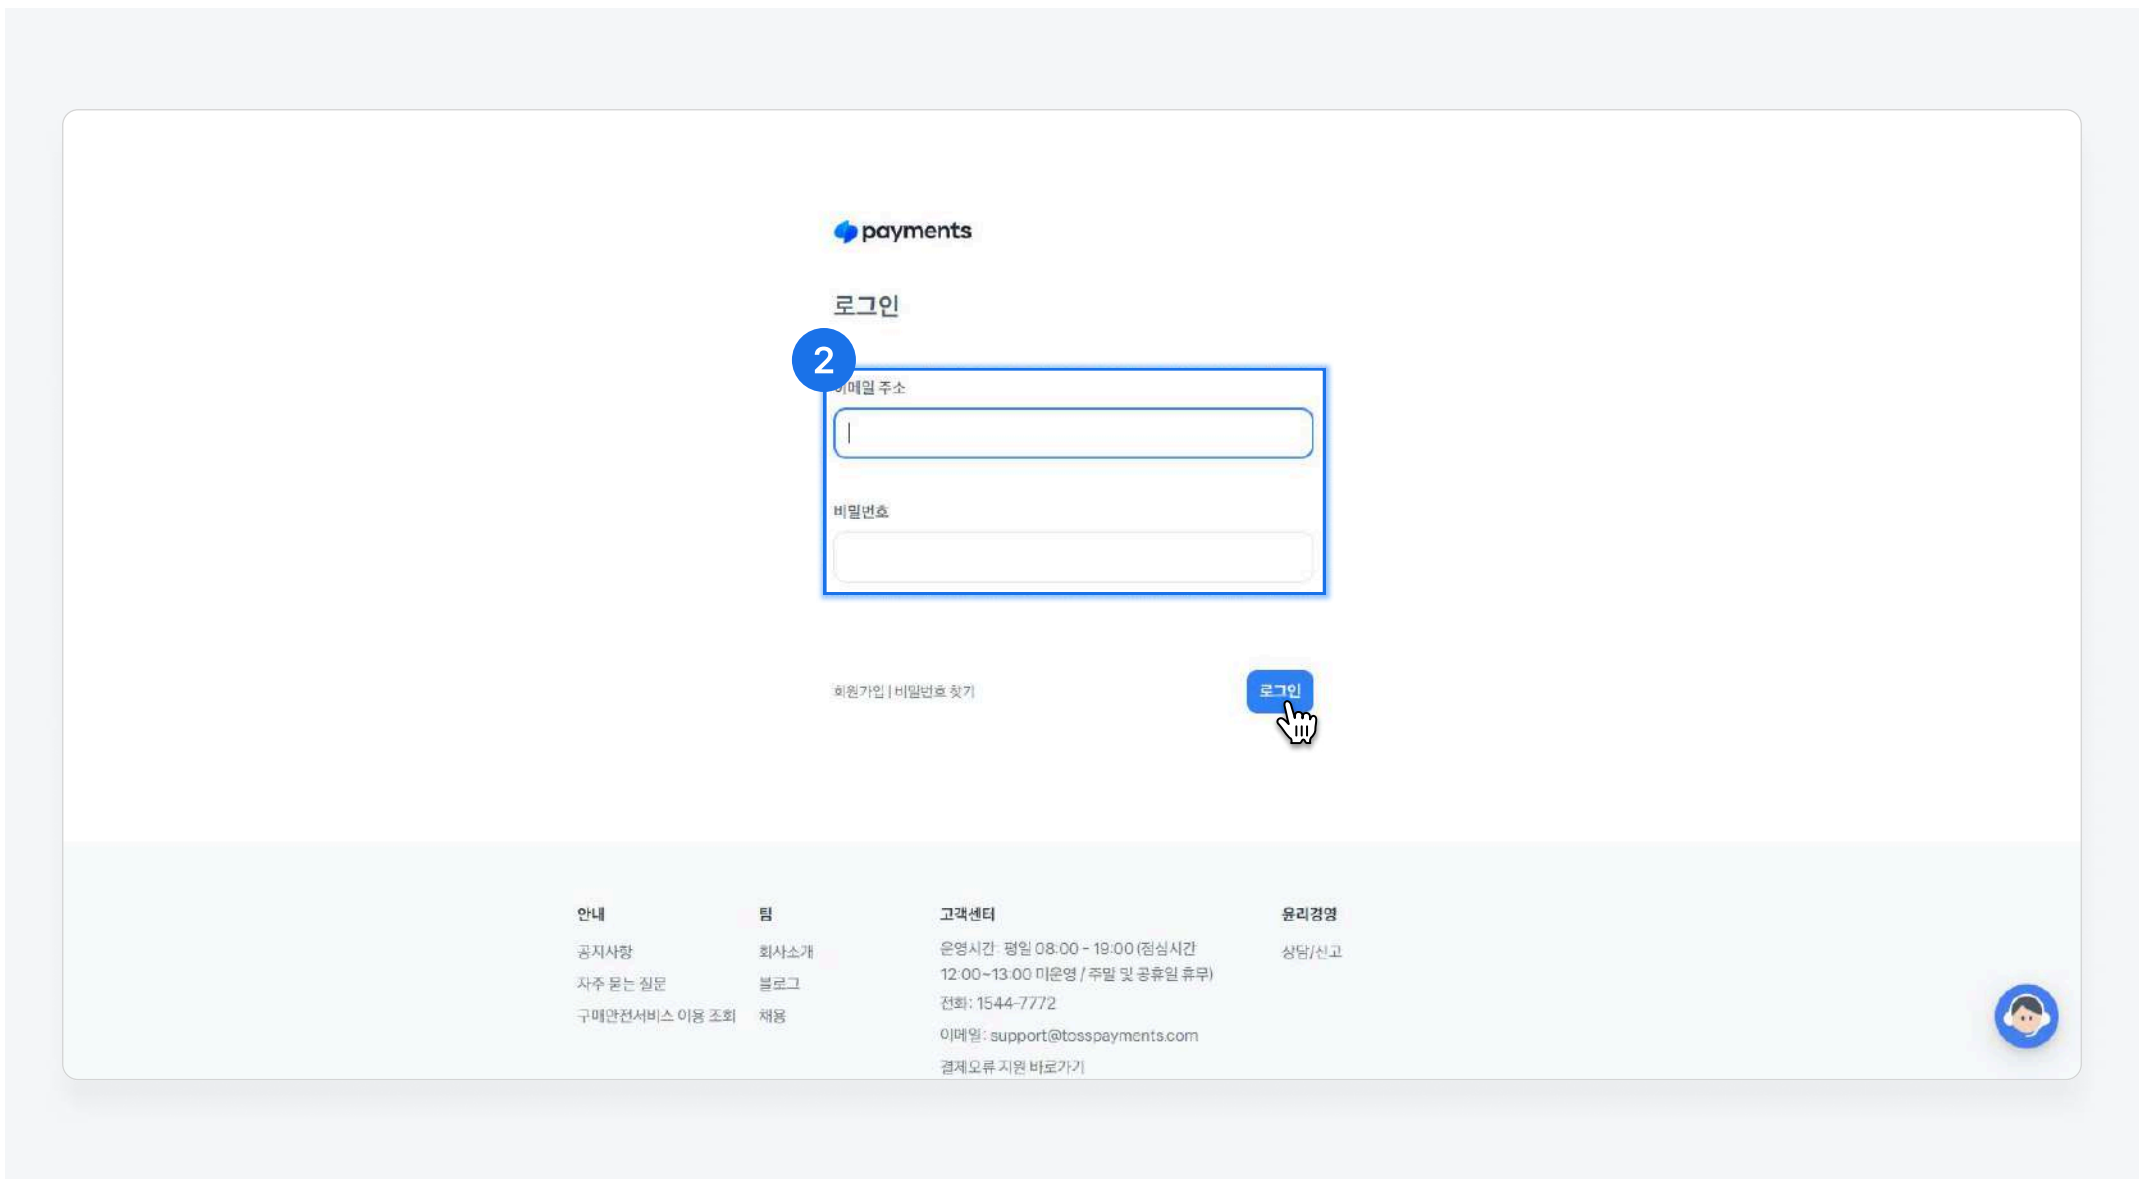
payments

로그인

2

이메일 주소

비밀번호

회원가입 | 비밀번호 찾기

로그인

안내

공지사항

자주 묻는 질문

구매안전서비스 이용 조회

팀

회사소개

블로그

채용

고객센터

운영시간: 평일 08:00 - 19:00 (점심시간 12:00~13:00 미운영 / 주말 및 공휴일 휴무)

전화: 1544-7772

이메일: support@tosspayments.com

결제오류 지원 바로가기

윤리경영

상담/신고